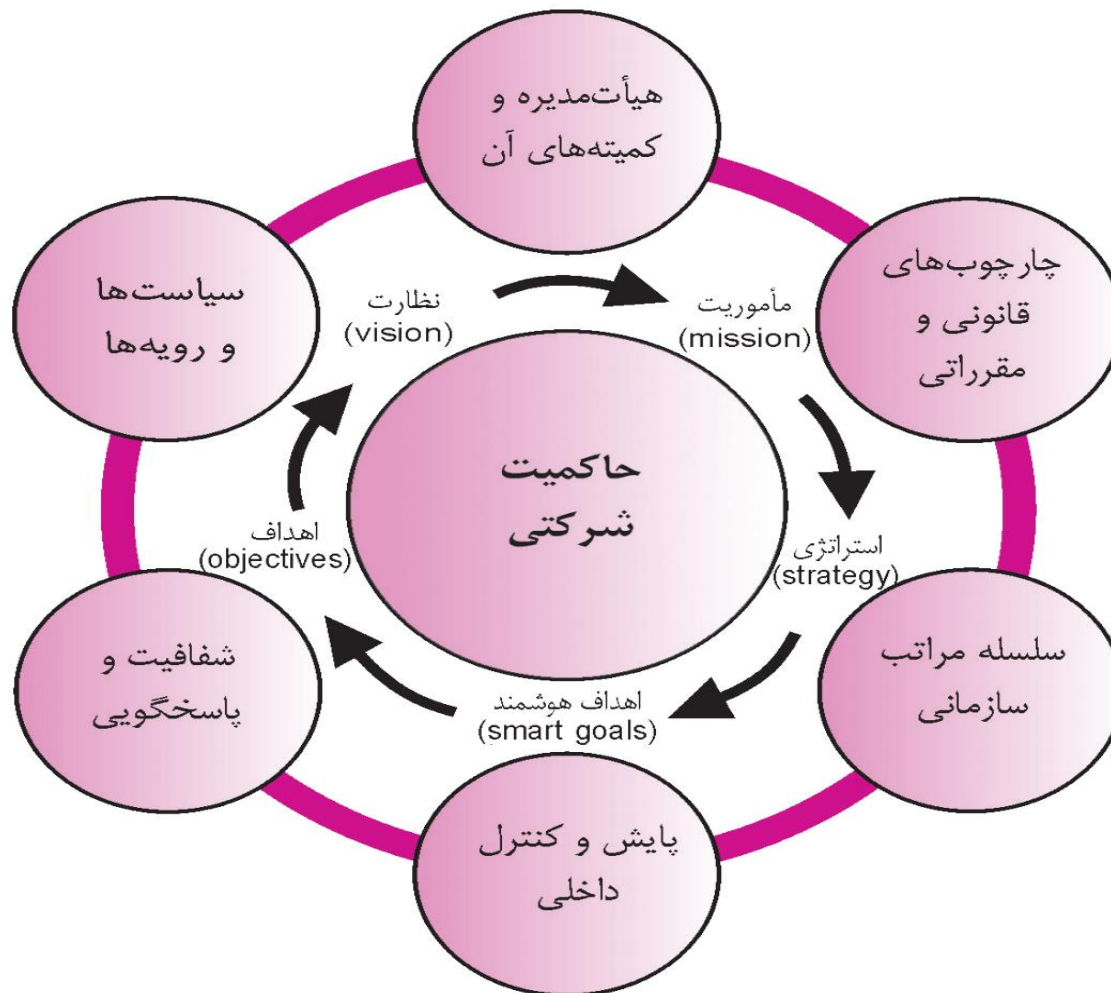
هیأت‌مدیره و کمیته‌های آن

چارچوب‌های قانونی و مقرراتی

سلسله مراتب سازمانی

پایش و کنترل داخلی

شفافیت و پاسخگویی

سیاست‌ها و رویه‌ها

حاکمیت شرکتی

نظارت (vision)

مأموریت (mission)

استراتژی (strategy)

اهداف هوشمند (smart goals)

اهداف (objectives)